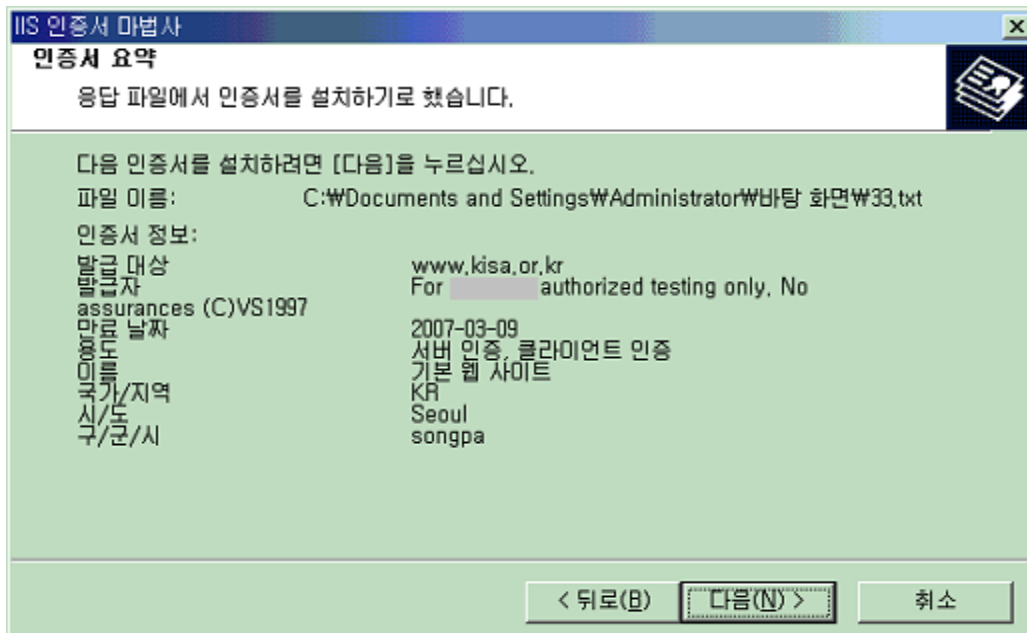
IIS 인증서 마법사

인증서 요약

응답 파일에서 인증서를 설치하기로 했습니다.

다음 인증서를 설치하려면 [다음]을 누르십시오.

파일 이름: C:\Documents and Settings\Administrator\바탕 화면\33.txt

인증서 정보:

| | |
|---|---|
| 발급 대상 | www.kisa.or.kr |
| 발급자 | For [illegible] authorized testing only. No assurances (C)VS1997 |
| 만료 날짜 | 2007-03-09 |
| 용도 | 서버 인증, 클라이언트 인증 |
| 이름 | 기본 웹 사이트 |
| 국가/지역 | KR |
| 시/도 | Seoul |
| 구/군/시 | songpa |

< 뒤로(B) 다음(N) > 취소